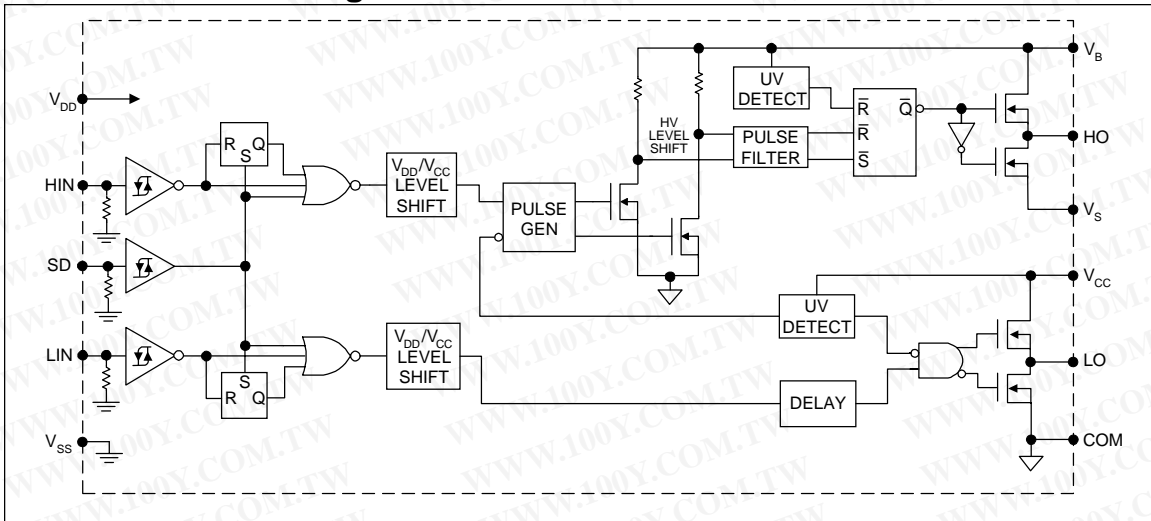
$V_{DD}$

HIN

SD

LIN

$V_{SS}$

R S Q

S R Q

$V_{DD}/V_{CC}$ LEVEL SHIFT

$V_{DD}/V_{CC}$ LEVEL SHIFT

PULSE GEN

HV LEVEL SHIFT

UV DETECT

PULSE FILTER

$\overline{R}$ $\overline{Q}$ $\overline{R}$ $\overline{S}$

UV DETECT

DELAY

$V_B$

HO

$V_S$

$V_{CC}$

LO

COM

WWW.100Y.COM.TW